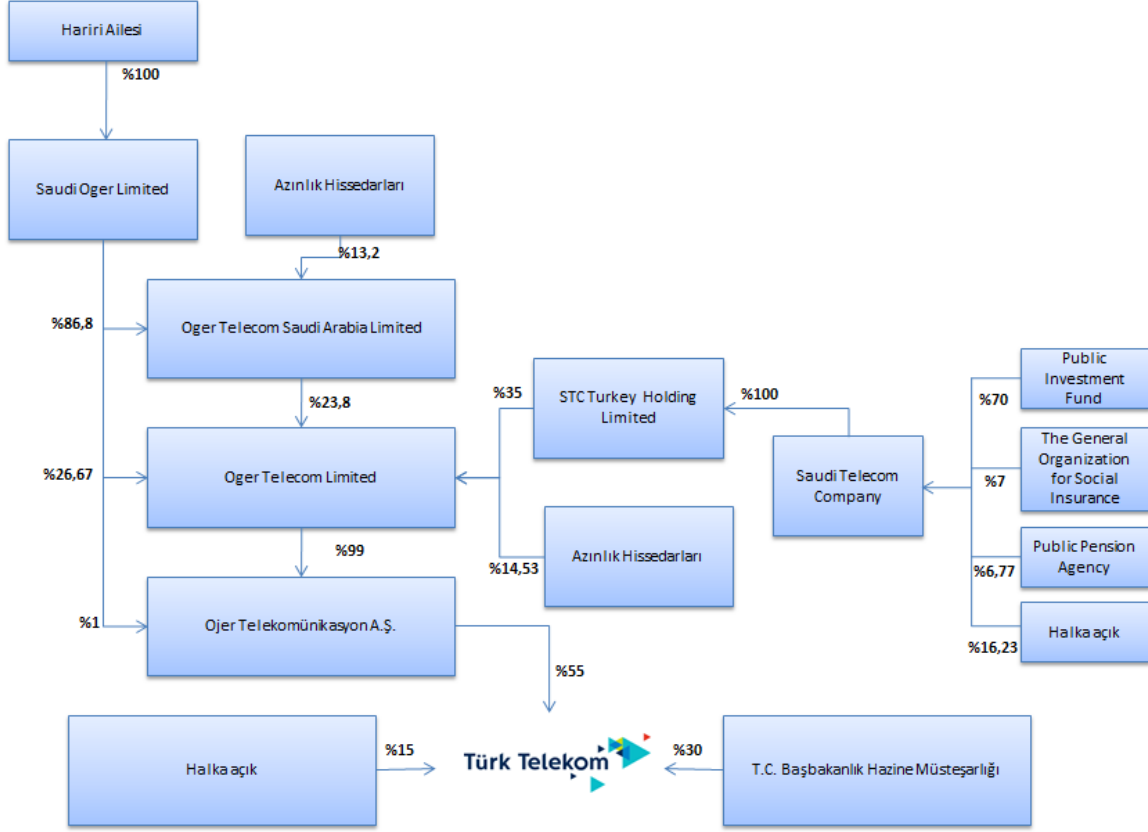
Hariri Ailesi

%100

Saudi Oger Limited

Azınlık Hissedarları

%13,2

%86,8

Oger Telecom Saudi Arabia Limited

%23,8

%35

STC Turkey Holding Limited

%100

Public Investment Fund

%70

The General Organization for Social Insurance

%7

Saudi Telecom Company

%26,67

Oger Telecom Limited

%99

%14,53

Azınlık Hissedarları

Public Pension Agency

%6,77

Halka açık

%16,23

%1

Ojer Telekomünikasyon A.Ş.

%55

Halka açık

%15

Türk Telekom

%30

T.C. Başbakanlık Hazine Müsteşarlığı